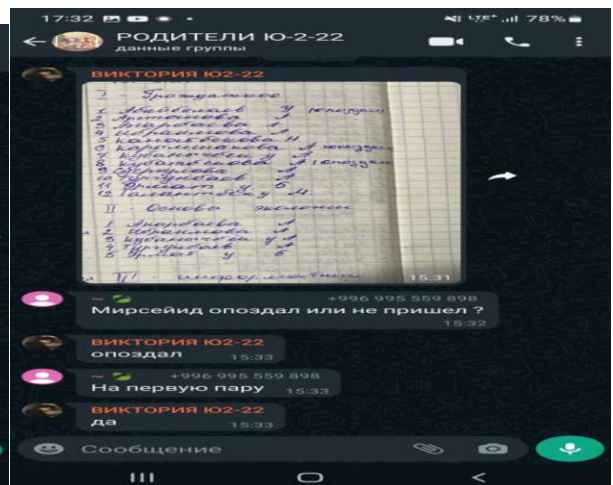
17:32 78%

РОДИТЕЛИ Ю-2-22
данные группы

ВИКТОРИЯ Ю2-22

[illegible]

15:31

~ +996 995 559 898
Мирсейид опоздал или не пришел ?
15:32

ВИКТОРИЯ Ю2-22
опоздал 15:33

~ +996 995 559 898
На первую пару 15:33

ВИКТОРИЯ Ю2-22
да 15:33

Сообщение